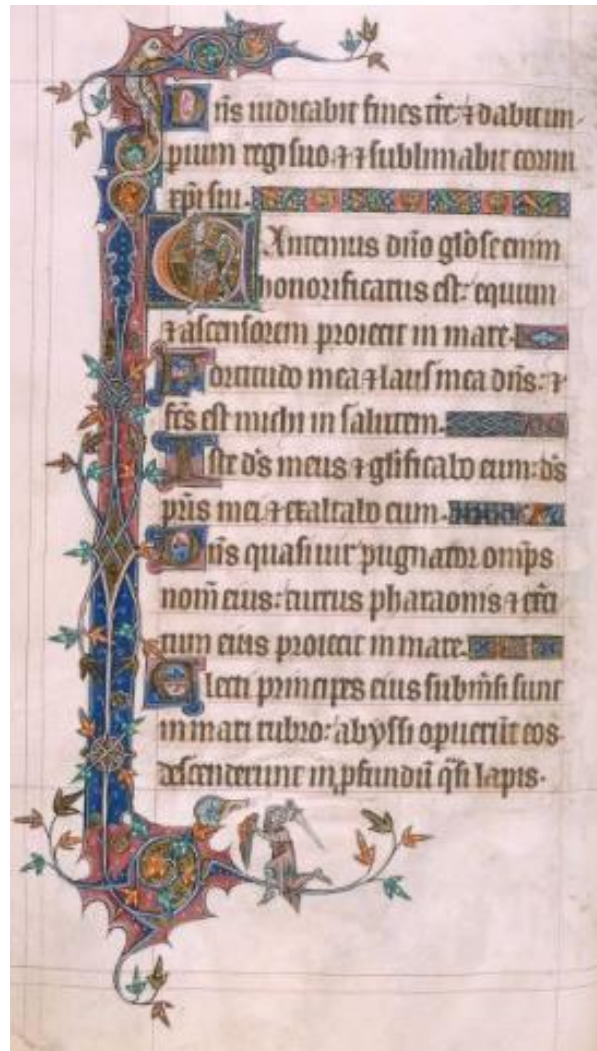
Dn̄s iudicabit fines t̄re ⁊ dabit im-perium regi suo ⁊ sublimabit cornu xp̄i sui.

Cantemus dn̄o glo͞se enim honorificatus est: equum ⁊ ascensorem proiecit in mare.

Fortitudo mea ⁊ laus mea dn̄s: ⁊ f̄cs est michi in salutem.

Iste d̄s meus ⁊ glificabo eum: d̄s p̄ris mei ⁊ exaltabo eum.

Dn̄s quasi uir' pugnator omīps nom̄ eius: currus pharaonis ⁊ ex̄ci-tum eius proiecit in mare.

Electi principes eius submsi sunt in mari rubro: abyssi operuerūt eos descenderunt in p̄fundū q̄si lapis.